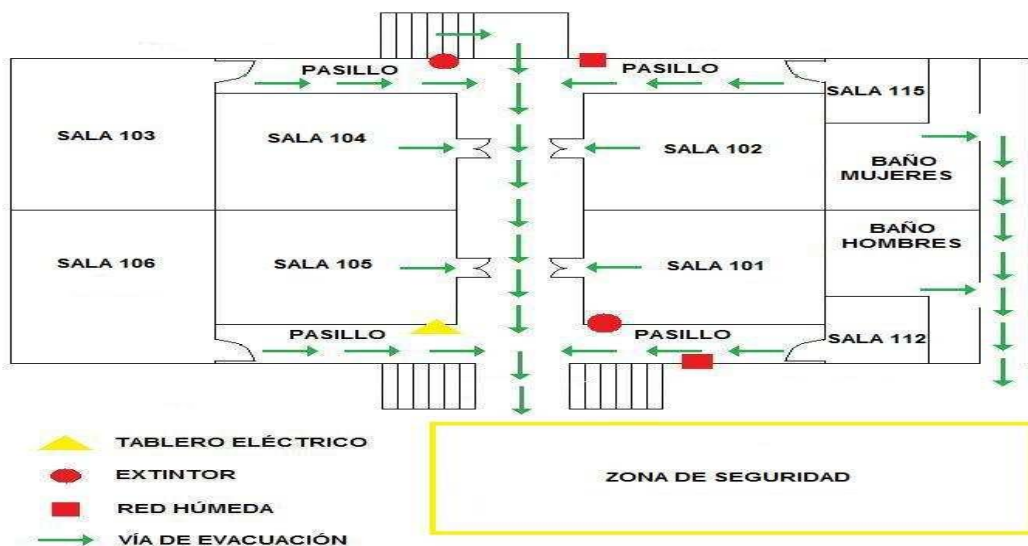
PASILLO

PASILLO

SALA 115

SALA 103

SALA 104

SALA 102

BAÑO MUJERES

BAÑO HOMBRES

SALA 106

SALA 105

SALA 101

PASILLO

PASILLO

SALA 112

TABLERO ELÉCTRICO

EXTINTOR

RED HÚMEDA

VÍA DE EVACUACIÓN

ZONA DE SEGURIDAD